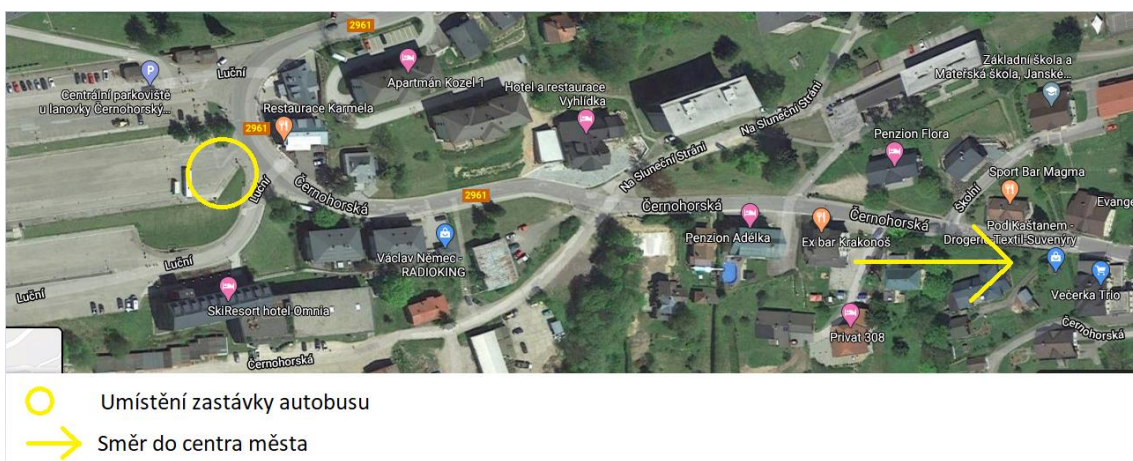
2961
Centrální parkoviště u lanovky Černohorský...
Luční
Apartmán Kozel 1
Hotel a restaurace Vyhlídka
Restaurace Karmela
2961
Na Sluneční Stráni
Na Sluneční Stráni
Na Sluneční Stráni
Základní škola a Mateřská škola, Janské...
Penzion Flora
Luční
Černohorská
2961
Sport Bar Magma
Školní
Evange
Černohorská
Černohorská
Penzion Adélka
Ex bar Krakonoš
Pod Kaštanem - Drogerie-Textil-Suvenýry
Luční
Václav Němec - RADIOKING
Luční
SkiResort hotel Omnia
Večerka Trio
Privát 308
Černohorská
Černohorská

Umístění zastávky autobusu
Směr do centra města